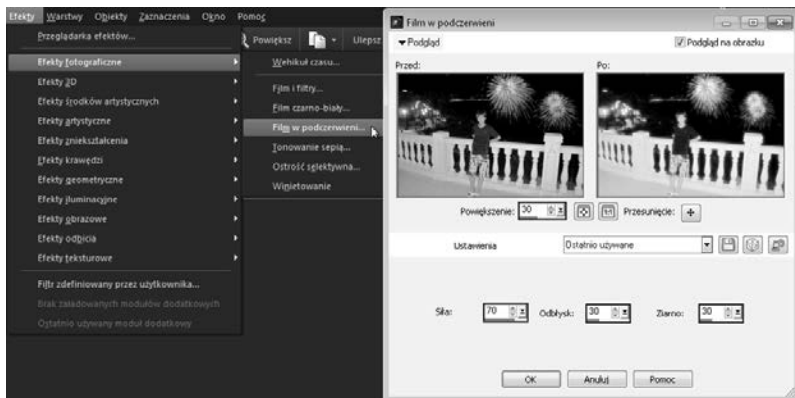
Efekty Warstwy Obiekty Zaznaczenia Okno Pomoc

Przeglądarka efektów...

Efekty fotograficzne
Efekty 3D
Efekty środków artystycznych
Efekty artystyczne
Efekty zniekształcenia
Efekty krawędzi
Efekty geometryczne
Efekty iluminacyjne
Efekty obrazowe
Efekty odbicia
Efekty teksturowe

Filtr zdefiniowany przez użytkownika...
Brak załadowanych modułów dodatkowych
Ostatnio używany moduł dodatkowy

Powiększ Ulepsz

Wehikuł czasu...
Film i filtry...
Film czarno-biały...
Film w podczerwieni...
Tonowanie sepią...
Ostrość selektywna...
Winietowanie

Film w podczerwieni

Podgląd
Podgląd na obrazku

Przed:
Po:

Powiększenie: 30
Przesunięcie:

Ustawienia
Ostatnio używane

Siła: 70
Odbłysk: 30
Ziarno: 30

OK
Anuluj
Pomoc